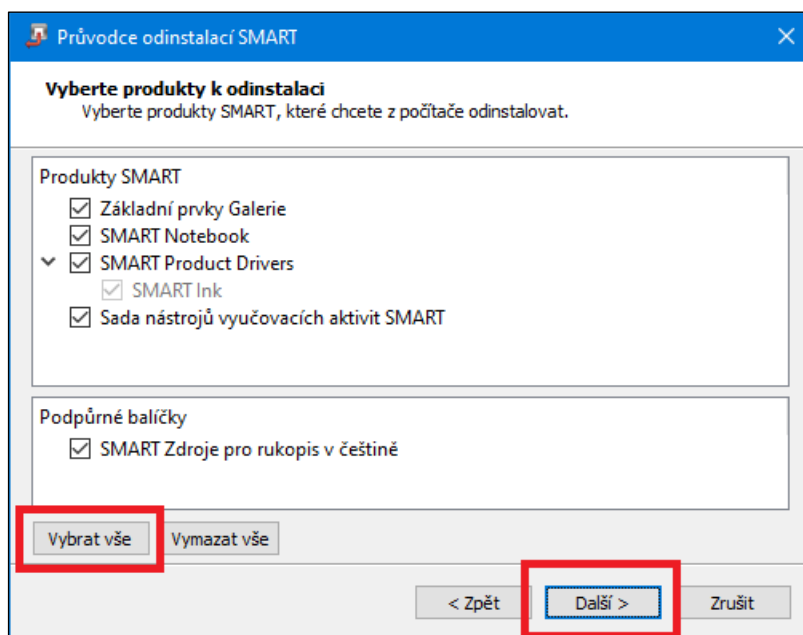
Průvodce odinstalací SMART

Vyberte produkty k odinstalaci
Vyberte produkty SMART, které chcete z počítače odinstalovat.

Produkty SMART
Základní prvky Galerie
SMART Notebook
SMART Product Drivers
SMART Ink
Sada nástrojů vyučovacích aktivit SMART

Podpůrné balíčky
SMART Zdroje pro rukopis v češtině

Vybrat vše
Vymazat vše

< Zpět
Další >
Zrušit